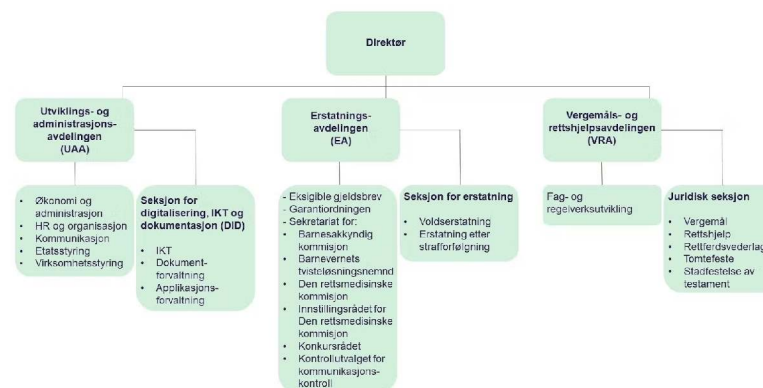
Direktør

Utviklings- og administrasjons-avdelingen (UAA)

Erstatnings-avdelingen (EA)

Vergemåls- og rettshjelpsavdelingen (VRA)

- Økonomi og administrasjon
- HR og organisasjon
- Kommunikasjon
- Etatsstyring
- Virksomhetsstyring

Seksjon for digitalisering, IKT og dokumentasjon (DID)

- IKT
- Dokument-forvaltning
- Applikasjons-forvaltning

- Eksigible gjeldsbrev
- Garantiordningen
- Sekretariat for:
- Barnesakkyndig kommisjon
- Barnevernets tvisteløsningsnemnd
- Den rettsmedisinske kommisjon
- Innstillingsrådet for Den rettsmedisinske kommisjon
- Konkursrådet
- Kontrollutvalget for kommunikasjons-kontroll

Seksjon for erstatning

- Voldserstatning
- Erstatning etter strafforfølgning

Fag- og regelverksutvikling

Juridisk seksjon

- Vergemål
- Rettshjelp
- Rettferdsvederlag
- Tomtefeste
- Stadfestelse av testament